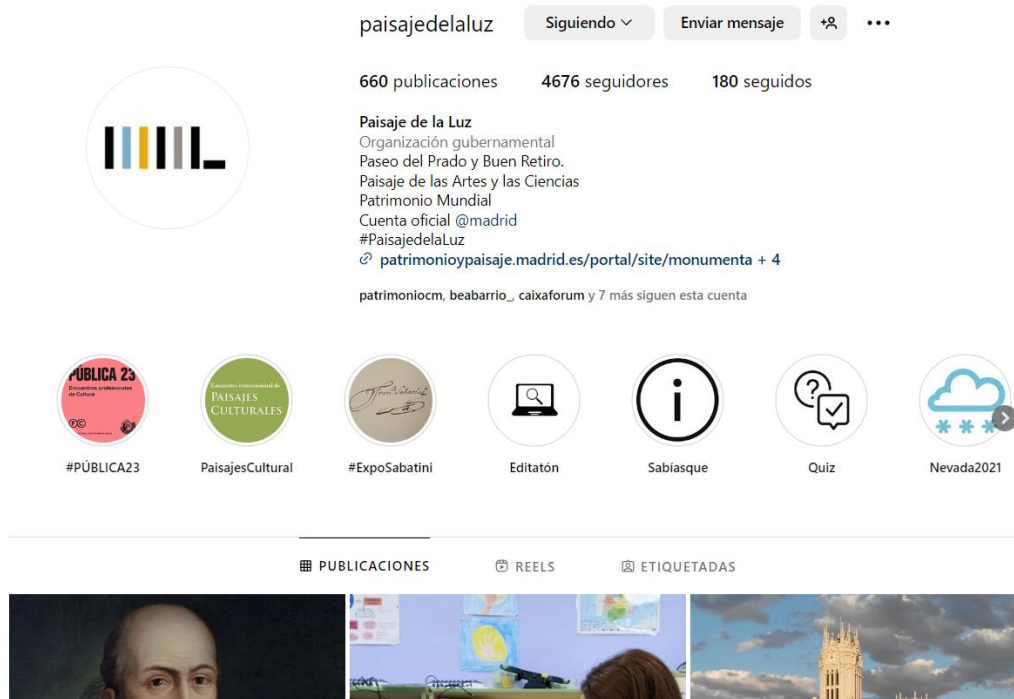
paisajedelaluz Siguiendo Enviar mensaje

660 publicaciones 4676 seguidores 180 seguidos

Paisaje de la Luz
Organización gubernamental
Paseo del Prado y Buen Retiro.
Paisaje de las Artes y las Ciencias
Patrimonio Mundial
Cuenta oficial @madrid
#PaisajedelaLuz
patrimonioypaisaje.madrid.es/portal/site/monumenta + 4

patrimoniocm, beabarrio_, caixaforum y 7 más siguen esta cuenta

PÚBLICA 23
Encuentros profesionales de Cultura

Encuentro internacional de PAISAJES CULTURALES

#PÚBLICA23 PaisajesCultural #ExpoSabatini Editatón Sabiasque Quiz Nevada2021

PUBLICACIONES REELS ETIQUETADAS